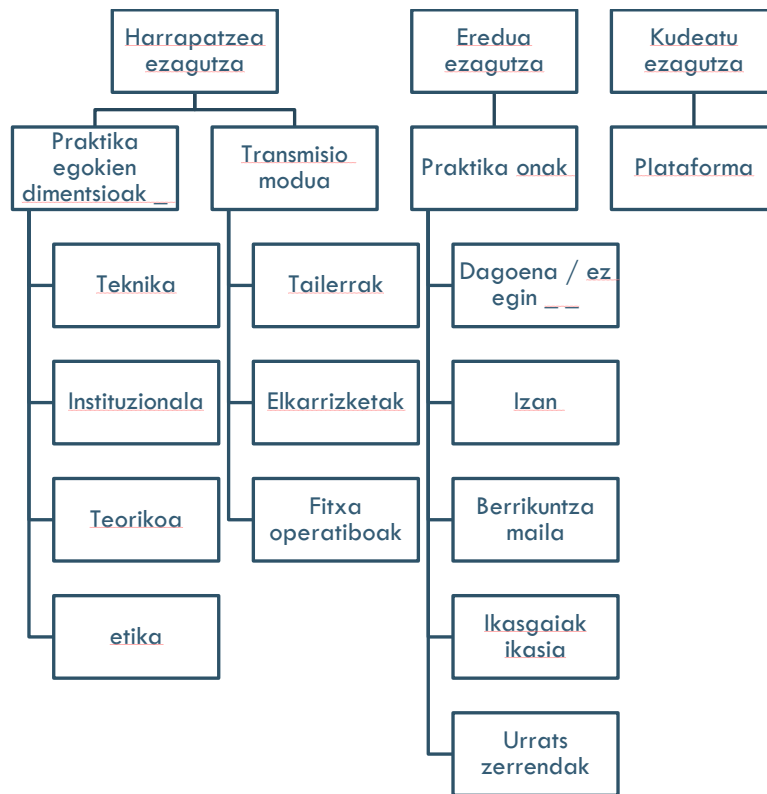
Harrapatzea ezagutza

Praktika egokien dimentsioak _

Teknika

Instituzionala

Teorikoa

etika

Transmisio modua

Tailerrak

Elkarrizketak

Fitxa operatiboak

Eredua ezagutza

Praktika onak

Dagoena / ez egin _ _

Izan

Berrikuntza maila

Ikasgaiak ikasia

Urrats zerrendak

Kudeatu ezagutza

Plataforma